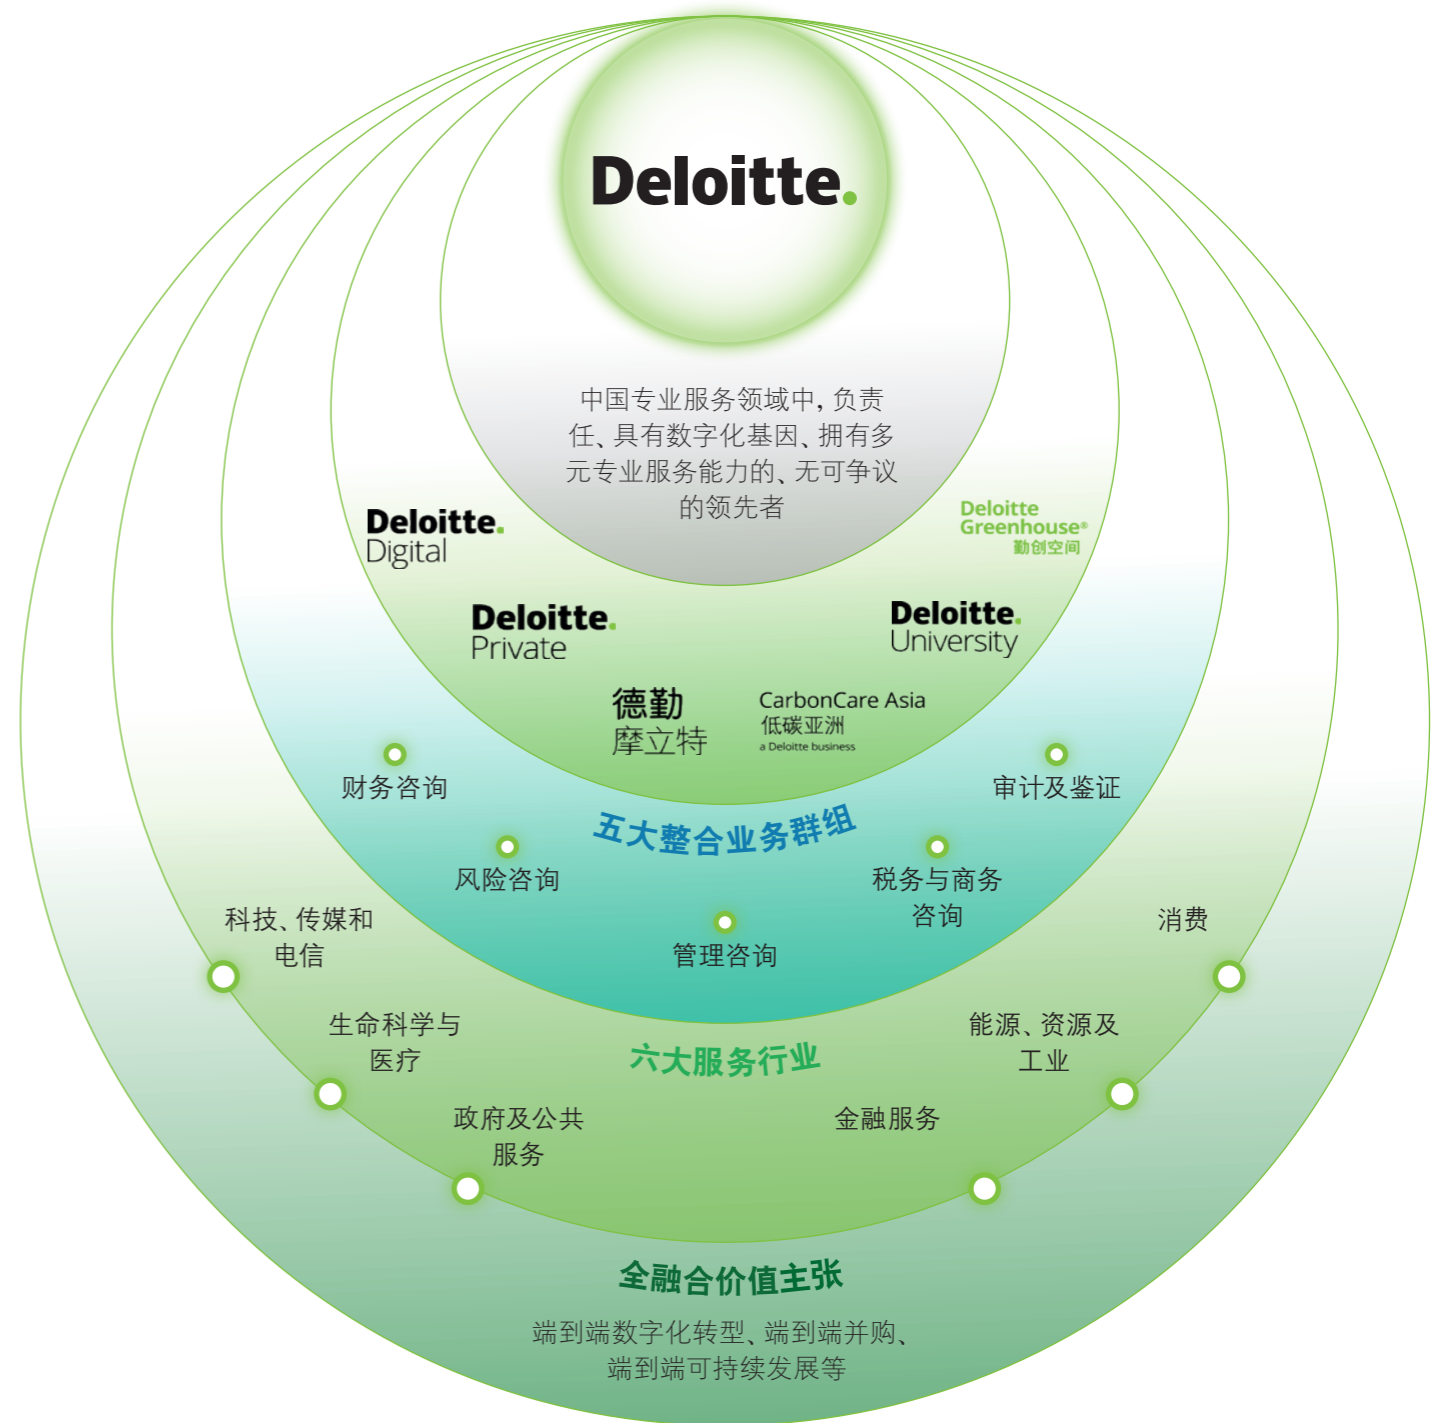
Deloitte.

中国专业服务领域中，负责任、具有数字化基因、拥有多元专业服务能力的、无可争议的领先者

Deloitte.
Digital

Deloitte
Greenhouse®
勤创空间

Deloitte.
Private

Deloitte.
University

德勤
摩立特

CarbonCare Asia
低碳亚洲
a Deloitte business

财务咨询

审计及鉴证

五大整合业务群组

风险咨询

税务与商务咨询

管理咨询

科技、传媒和电信

消费

生命科学与医疗

能源、资源及工业

六大服务行业

政府及公共服务

金融服务

全融合价值主张

端到端数字化转型、端到端并购、端到端可持续发展等